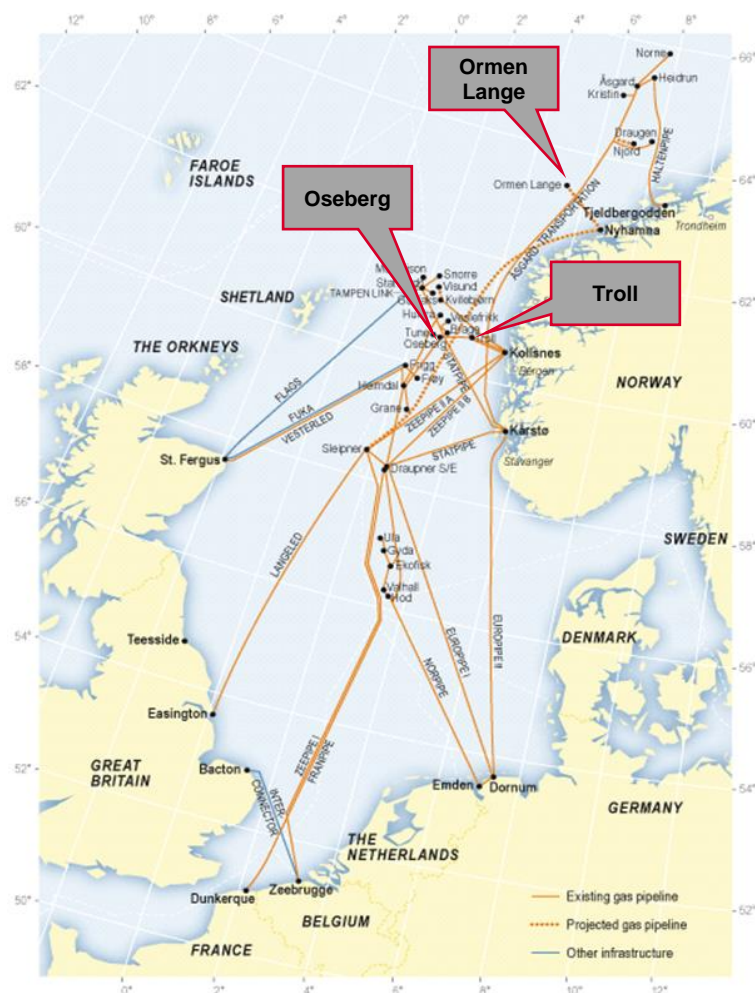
12° 10° 8° 6° 4° 2° 0° 2° 4° 6° 8°

62° 60° 58° 56° 54° 52° 50°

66° 64° 62° 60° 58° 56° 54° 52°

0° 2° 4° 6° 8° 10° 12°

Ormen Lange

Oseberg

Troll

FAROE ISLANDS

SHETLAND

THE ORKNEYS

NORWAY

SWEDEN

DENMARK

GREAT BRITAIN

GERMANY

THE NETHERLANDS

BELGIUM

FRANCE

Norne
Åsgard
Heidrun
Kristin
Draugen
Njord
HALTENPIPE
Ormen Lange
ÅSGARD TRANSPORTATION
Tjeldbergodden
Nyhamna
Trondheim
Snorre
Visund
Kvitebjørn
Valemon
Veslefrikk
Huldra
Brage
Tune
Oseberg
TAMPEN LINK
Troll
Kollsnes
Bergen
Frigg
Frøy
Heimdal
Grane
FLAGS
FUKA
VESTERLED
St. Fergus
Sleipner
Draupner S/E
ZEEPIPE II A
ZEEPIPE II B
STATPIPE
Kårstø
Stavanger
Ula
Gyda
Ekofisk
Valhall
Hod
LANGELED
Teesside
Easington
Bacton
INTER CONNECTOR
ZEEPIPE I
FRANPIPE
NORPIPE
EUROPIPE I
EUROPIPE II
Emden
Dornum
Dunkerque
Zeebrugge

Existing gas pipeline
Projected gas pipeline
Other infrastructure